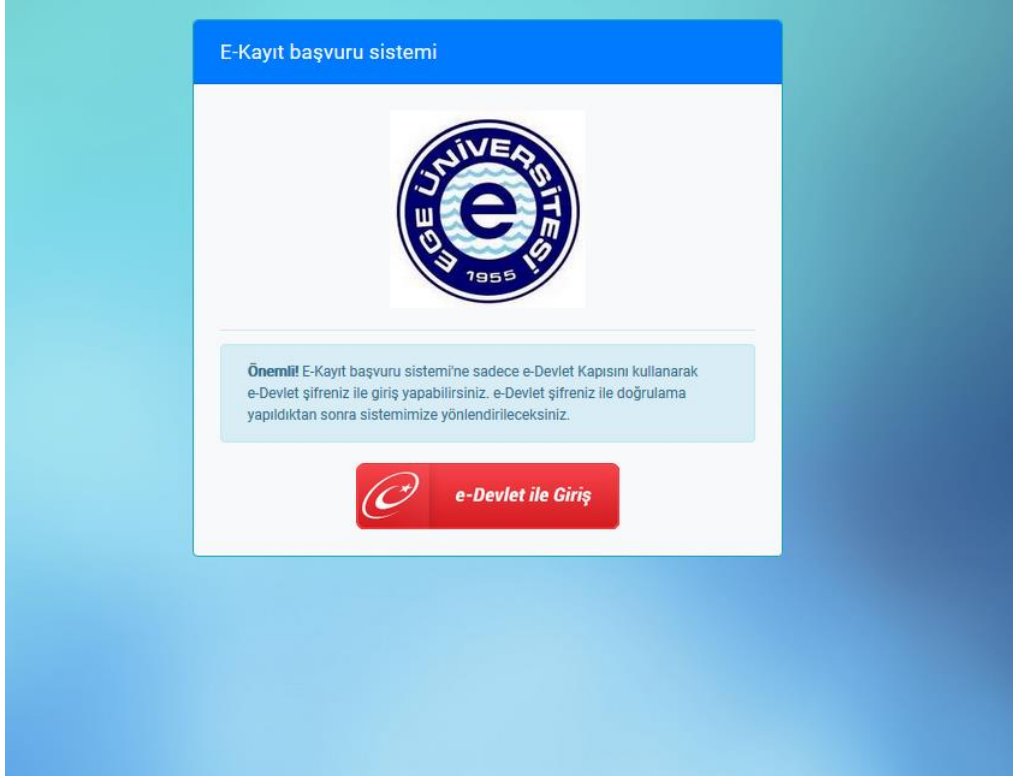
E-Kayıt başvuru sistemi

EGE ÜNİVERSİTESİ
e
1955

**Önemli!** E-Kayıt başvuru sistemi'ne sadece e-Devlet Kapısını kullanarak e-Devlet şifreniz ile giriş yapabilirsiniz. e-Devlet şifreniz ile doğrulama yapıldıktan sonra sistemimize yönlendirileceksiniz.

e-Devlet ile Giriş